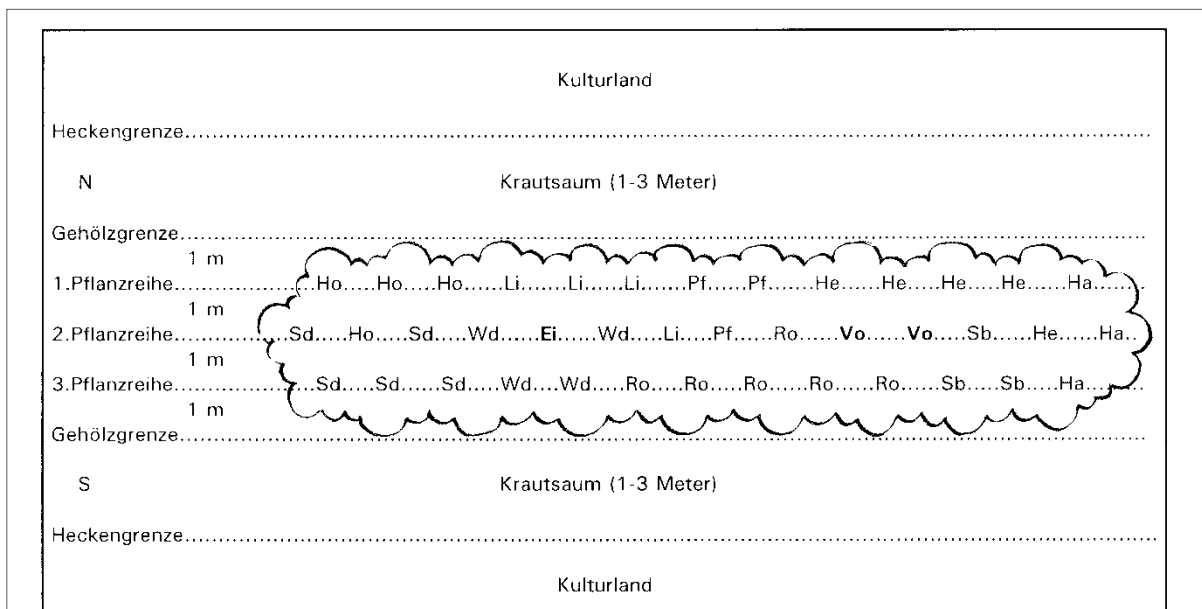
Kulturland

Heckengrenze...........................................................................................................

N Krautsaum (1-3 Meter)

Gehölzgrenze...........................................................................................................

1 m

1.Pflanzreihe..................Ho.....Ho.....Ho.....Li.......Li.......Li.......Pf......Pf.......He.......He.....He.....He......Ha........

1 m

2.Pflanzreihe..............Sd.....Ho.....Sd.....Wd......**Ei**......Wd.....Li.....Pf......Ro......**Vo**......**Vo**.....Sb......He......Ha..

1 m

3.Pflanzreihe..................Sd.....Sd......Sd.....Wd....Wd.....Ro.....Ro.....Ro......Ro......Ro......Sb.....Sb.....Ha........

1 m

Gehölzgrenze...........................................................................................................

S Krautsaum (1-3 Meter)

Heckengrenze...........................................................................................................

Kulturland